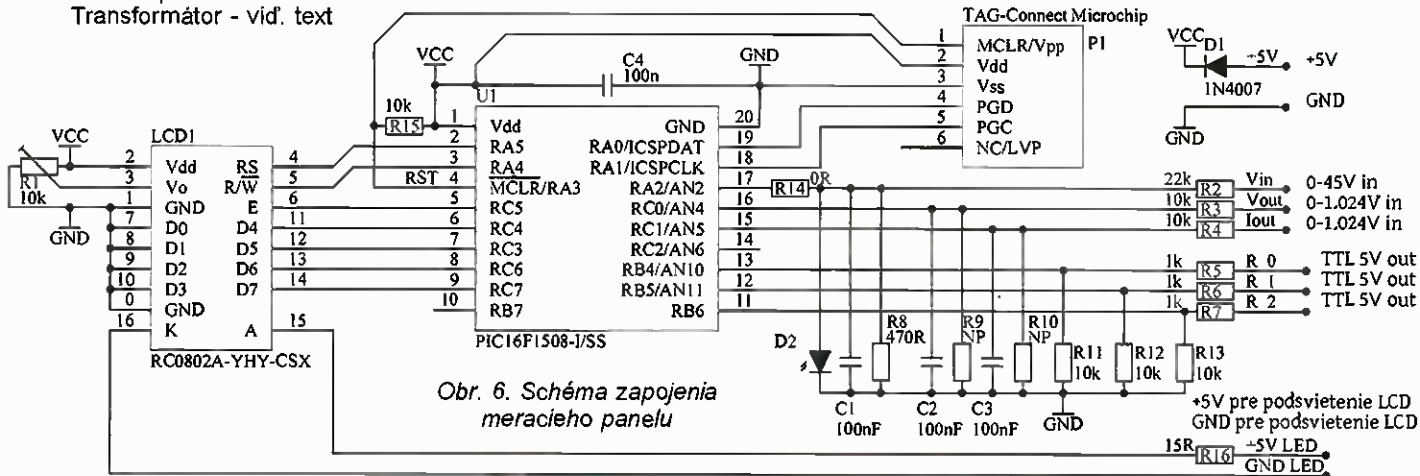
Transformátor - viď. text

TAG-Connect Microchip

1 MCLR/Vpp
2 Vdd
3 Vss
4 PGD
5 PGC
6 NC/LVP
P1

VCC D1 +5V +5V
1N4007
GND
GND

VCC
C4
100n
GND
U1

10k
R15
1 Vdd
2 RA5
3 RA4
RST 4 MCLR/RA3
5 RC5
6 RC4
7 RC3
8 RC6
9 RC7
10 RB7

GND 20
RA0/ICSPDAT 19
RA1/ICSPCLK 18
RA2/AN2 17
RC0/AN4 16
RC1/AN5 15
RC2/AN6 14
RB4/AN10 13
RB5/AN11 12
RB6 11

PIC16F1508-I/SS

VCC
LCD1
R1
10k
GND
2 Vdd
3 Vo
1 GND
8 D0
8 D1
9 D2
10 D3
0 GND
16 K
RS 4
R/W 5
E 6
D4 11
D5 12
D6 13
D7 14
A 15
RC0802A-YHY-CSX

R14 0R
22k R2 Vin 0-45V in
10k R3 Vout 0-1.024V in
10k R4 Iout 0-1.024V in
1k R5 R 0 TTL 5V out
1k R6 R 1 TTL 5V out
1k R7 R 2 TTL 5V out

D2
R8
470R
R9
NP
R10
NP
R11
10k
R12
10k
R13
10k
C1
100nF
C2
100nF
C3
100nF
GND

Obr. 6. Schéma zapojenia meracieho panelu

+5V pre podsvietenie LCD
GND pre podsvietenie LCD

15R R16 +5V LED
GND LED